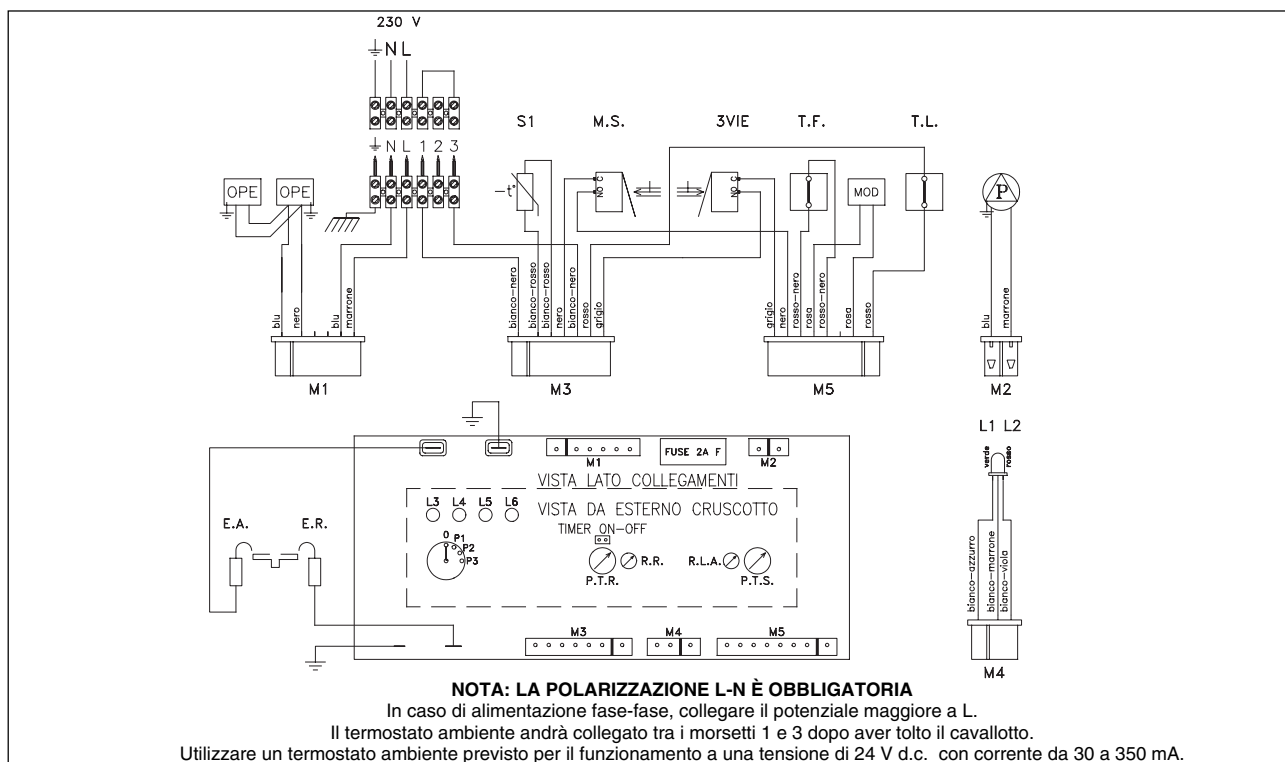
230 V

N L

N L 1 2 3

S1 M.S. 3VIE T.F. T.L.

OPE OPE

$-t°$

NO C

NO C

MOD

P

blu nero blu marrone

bianco-nero bianco-rosso bianco-rosso nero bianco-nero rosso grigio

grigio nero rosso-nero rosa rosso-nero rosa rosso

blu marrone

M1 M3 M5 M2

L1 L2

verde rosso

M1 FUSE 2A F M2

VISTA LATO COLLEGAMENTI

VISTA DA ESTERNO CRUSCOTTO

L3 L4 L5 L6

TIMER ON-OFF

0 P1 P2 P3

E.A. E.R.

P.T.R. R.R. R.L.A. P.T.S.

bianco-azzurro bianco-marrone bianco-viola

M3 M4 M5

M4

NOTA: LA POLARIZZAZIONE L-N È OBBLIGATORIA
In caso di alimentazione fase-fase, collegare il potenziale maggiore a L.
Il termostato ambiente andrà collegato tra i morsetti 1 e 3 dopo aver tolto il cavallotto.
Utilizzare un termostato ambiente previsto per il funzionamento a una tensione di 24 V d.c. con corrente da 30 a 350 mA.